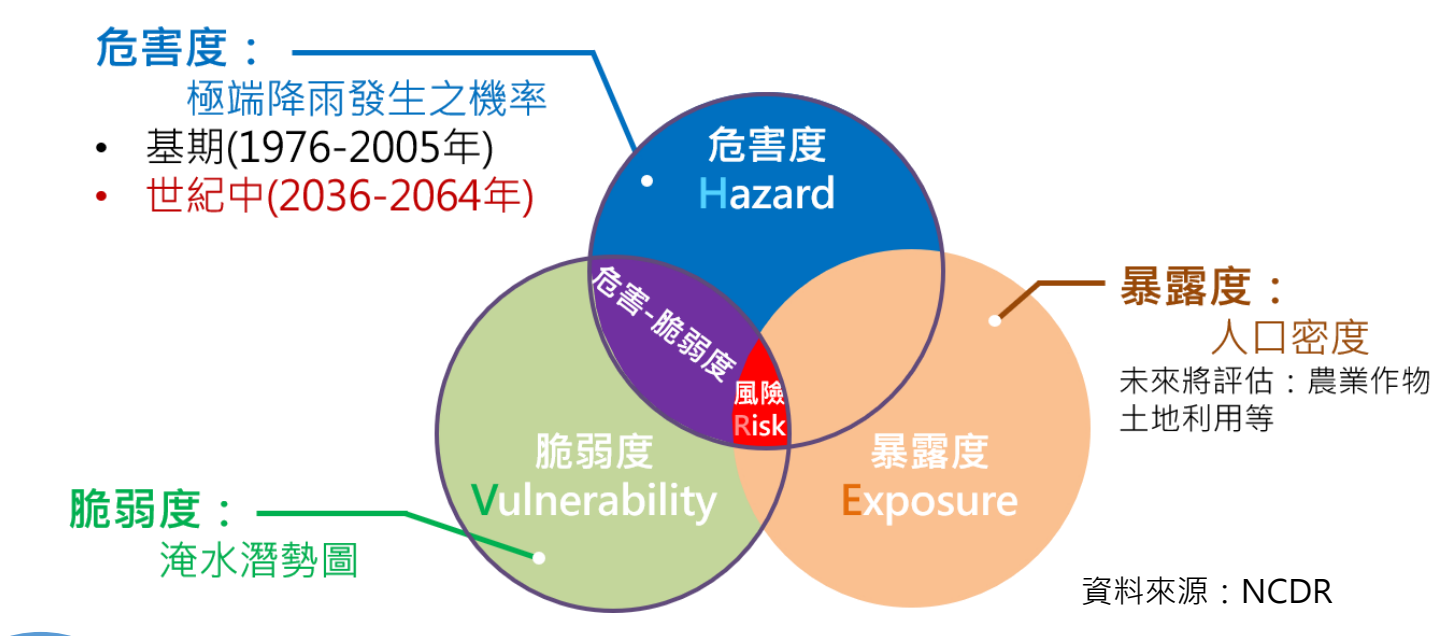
危害度：
極端降雨發生之機率
• 基期(1976-2005年)
• 世紀中(2036-2064年)

危害度
Hazard

暴露度：
人口密度
未來將評估：農業作物土地利用等

危害-脆弱度

風險
Risk

脆弱度
Vulnerability

暴露度
Exposure

脆弱度：
淹水潛勢圖

資料來源：NCDR